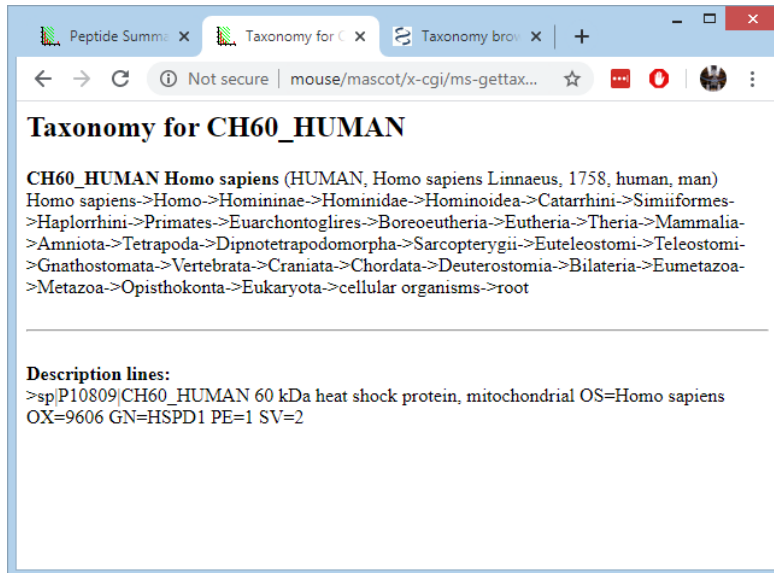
Peptide Summa ✕
Taxonomy for C ✕
Taxonomy brow ✕
+

Not secure | mouse/mascot/x-cgi/ms-gettax...

# Taxonomy for CH60_HUMAN

**CH60_HUMAN Homo sapiens** (HUMAN, Homo sapiens Linnaeus, 1758, human, man) Homo sapiens->Homo->Homininae->Hominidae->Hominoidea->Catarrhini->Simiiformes->Haplorrhini->Primates->Euarchontoglires->Boreoeutheria->Eutheria->Theria->Mammalia->Amniota->Tetrapoda->Dipnotetrapodomorpha->Sarcopterygii->Euteleostomi->Teleostomi->Gnathostomata->Vertebrata->Craniata->Chordata->Deuterostomia->Bilateria->Eumetazoa->Metazoa->Opisthokonta->Eukaryota->cellular organisms->root

**Description lines:**
>sp|P10809|CH60_HUMAN 60 kDa heat shock protein, mitochondrial OS=Homo sapiens OX=9606 GN=HSPD1 PE=1 SV=2